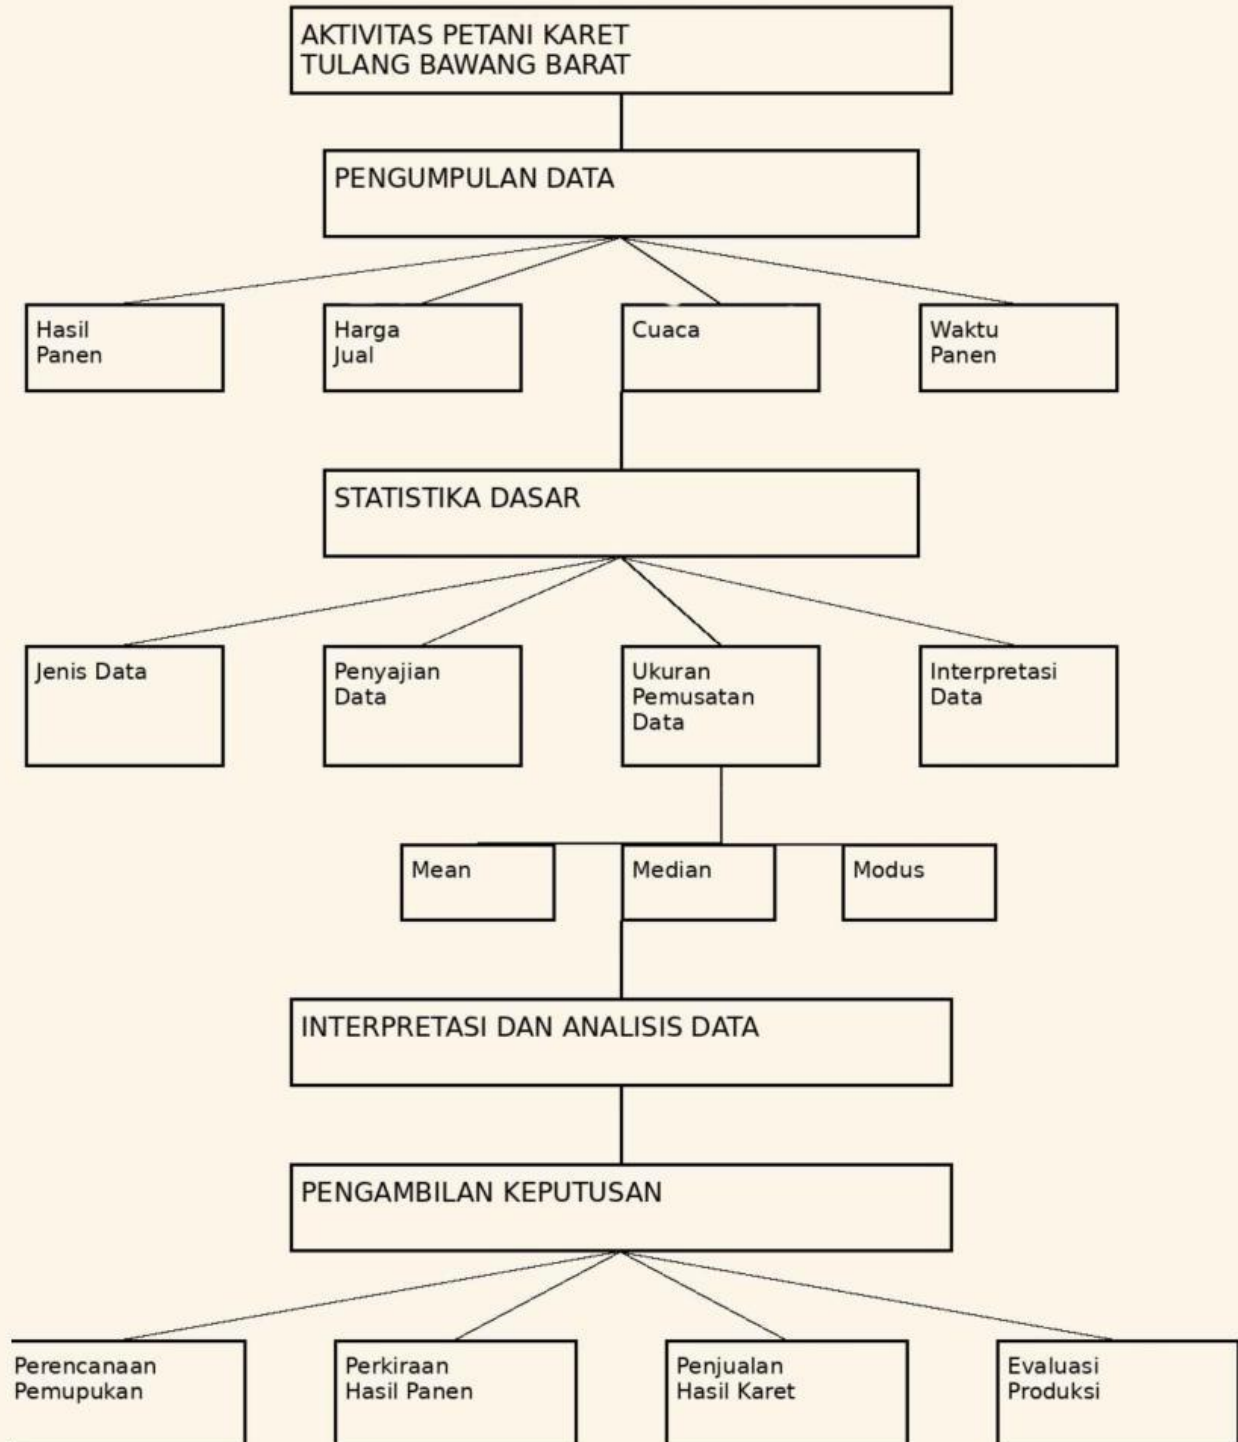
AKTIVITAS PETANI KARET
TULANG BAWANG BARAT

PENGUMPULAN DATA

Hasil
Panen

Harga
Jual

Cuaca

Waktu
Panen

STATISTIKA DASAR

Jenis Data

Penyajian
Data

Ukuran
Pemusatan
Data

Interpretasi
Data

Mean

Median

Modus

INTERPRETASI DAN ANALISIS DATA

PENGAMBILAN KEPUTUSAN

Perencanaan
Pemupukan

Perkiraan
Hasil Panen

Penjualan
Hasil Karet

Evaluasi
Produksi